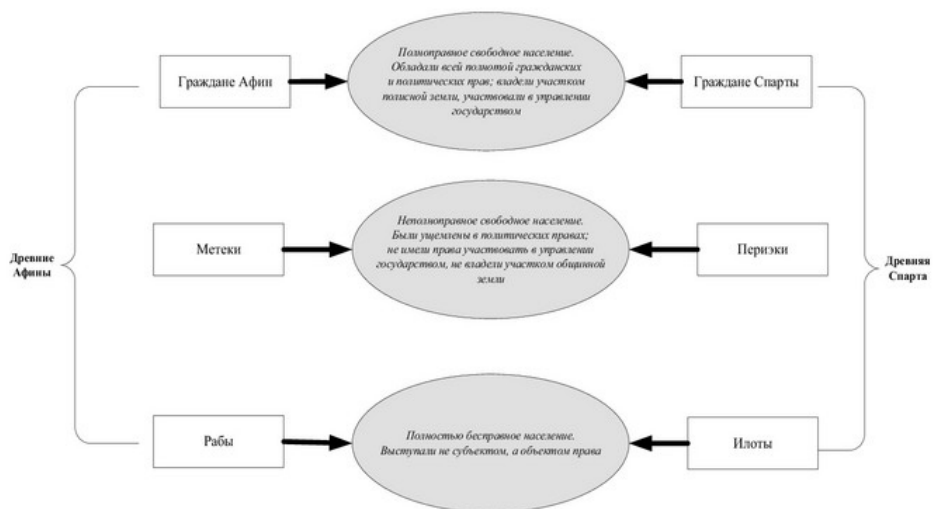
Древние Афины

Граждане Афин

Полноправное свободное население. Обладали всей полнотой гражданских и политических прав; владели участком полисной земли, участвовали в управлении государством

Граждане Спарты

Метеки

Неполноправное свободное население. Были ущемлены в политических правах; не имели права участвовать в управлении государством, не владели участком общинной земли

Периэки

Рабы

Полностью бесправное население. Выступали не субъектом, а объектом права

Илоты

Древняя Спарта